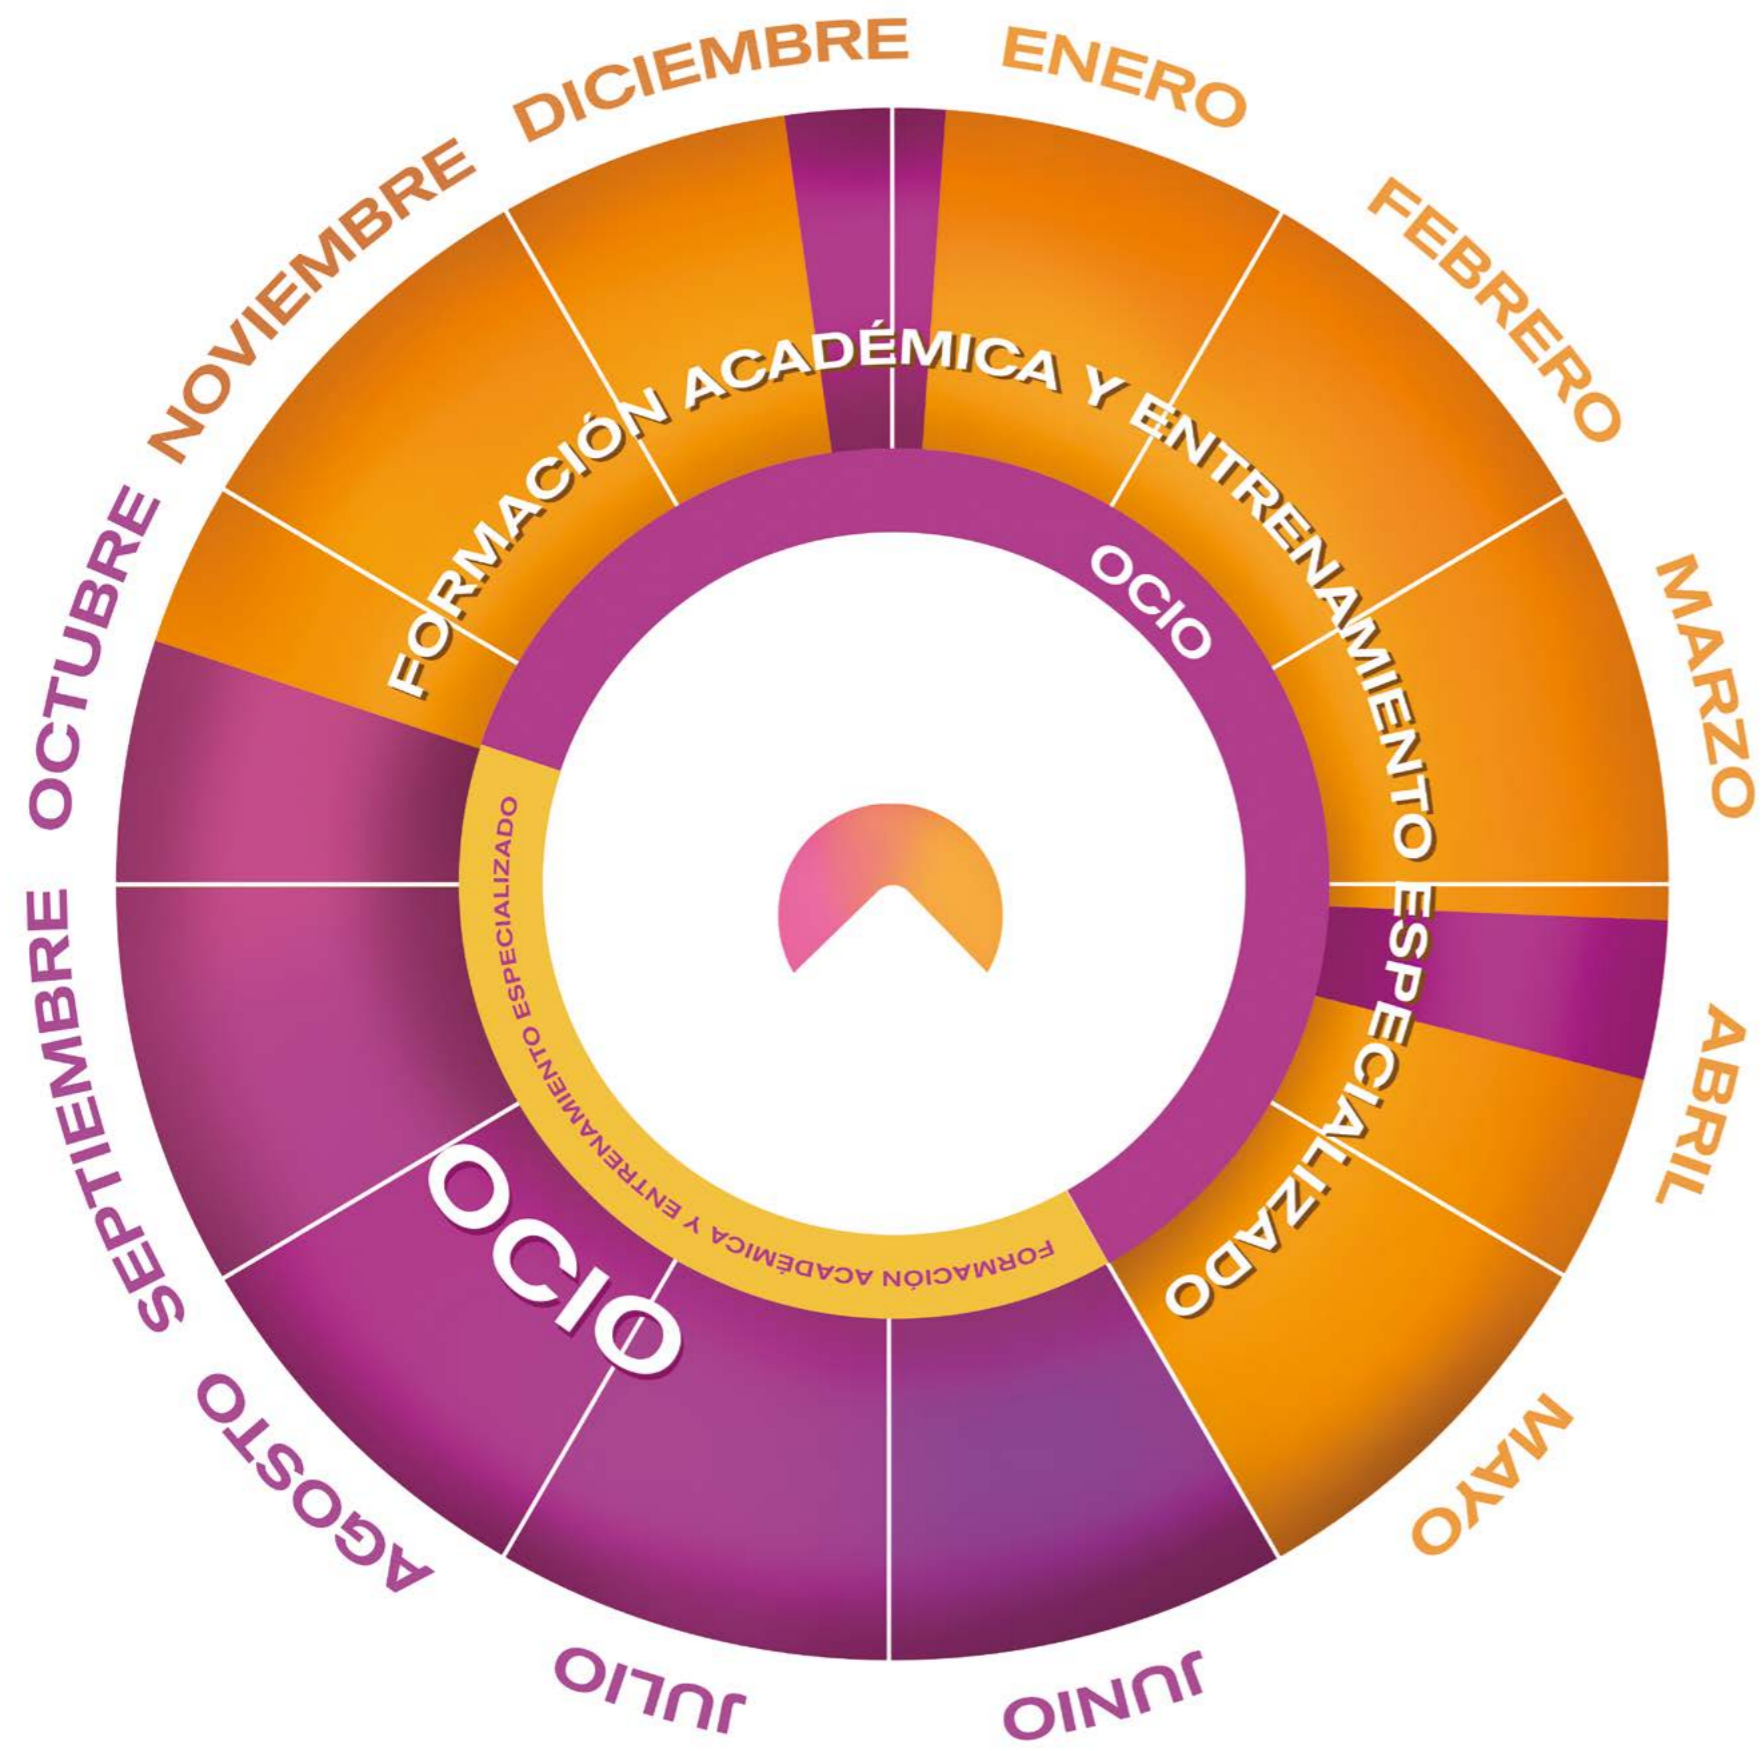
ENERO
FEBRERO
MARZO
ABRIL
MAYO
JUNIO
JULIO
AGOSTO
SEPTIEMBRE
OCTUBRE
NOVIEMBRE
DICIEMBRE

FORMACIÓN ACADÉMICA Y ENTRENAMIENTO ESPECIALIZADO

OCIO

OCIO

FORMACIÓN ACADÉMICA Y ENTRENAMIENTO ESPECIALIZADO